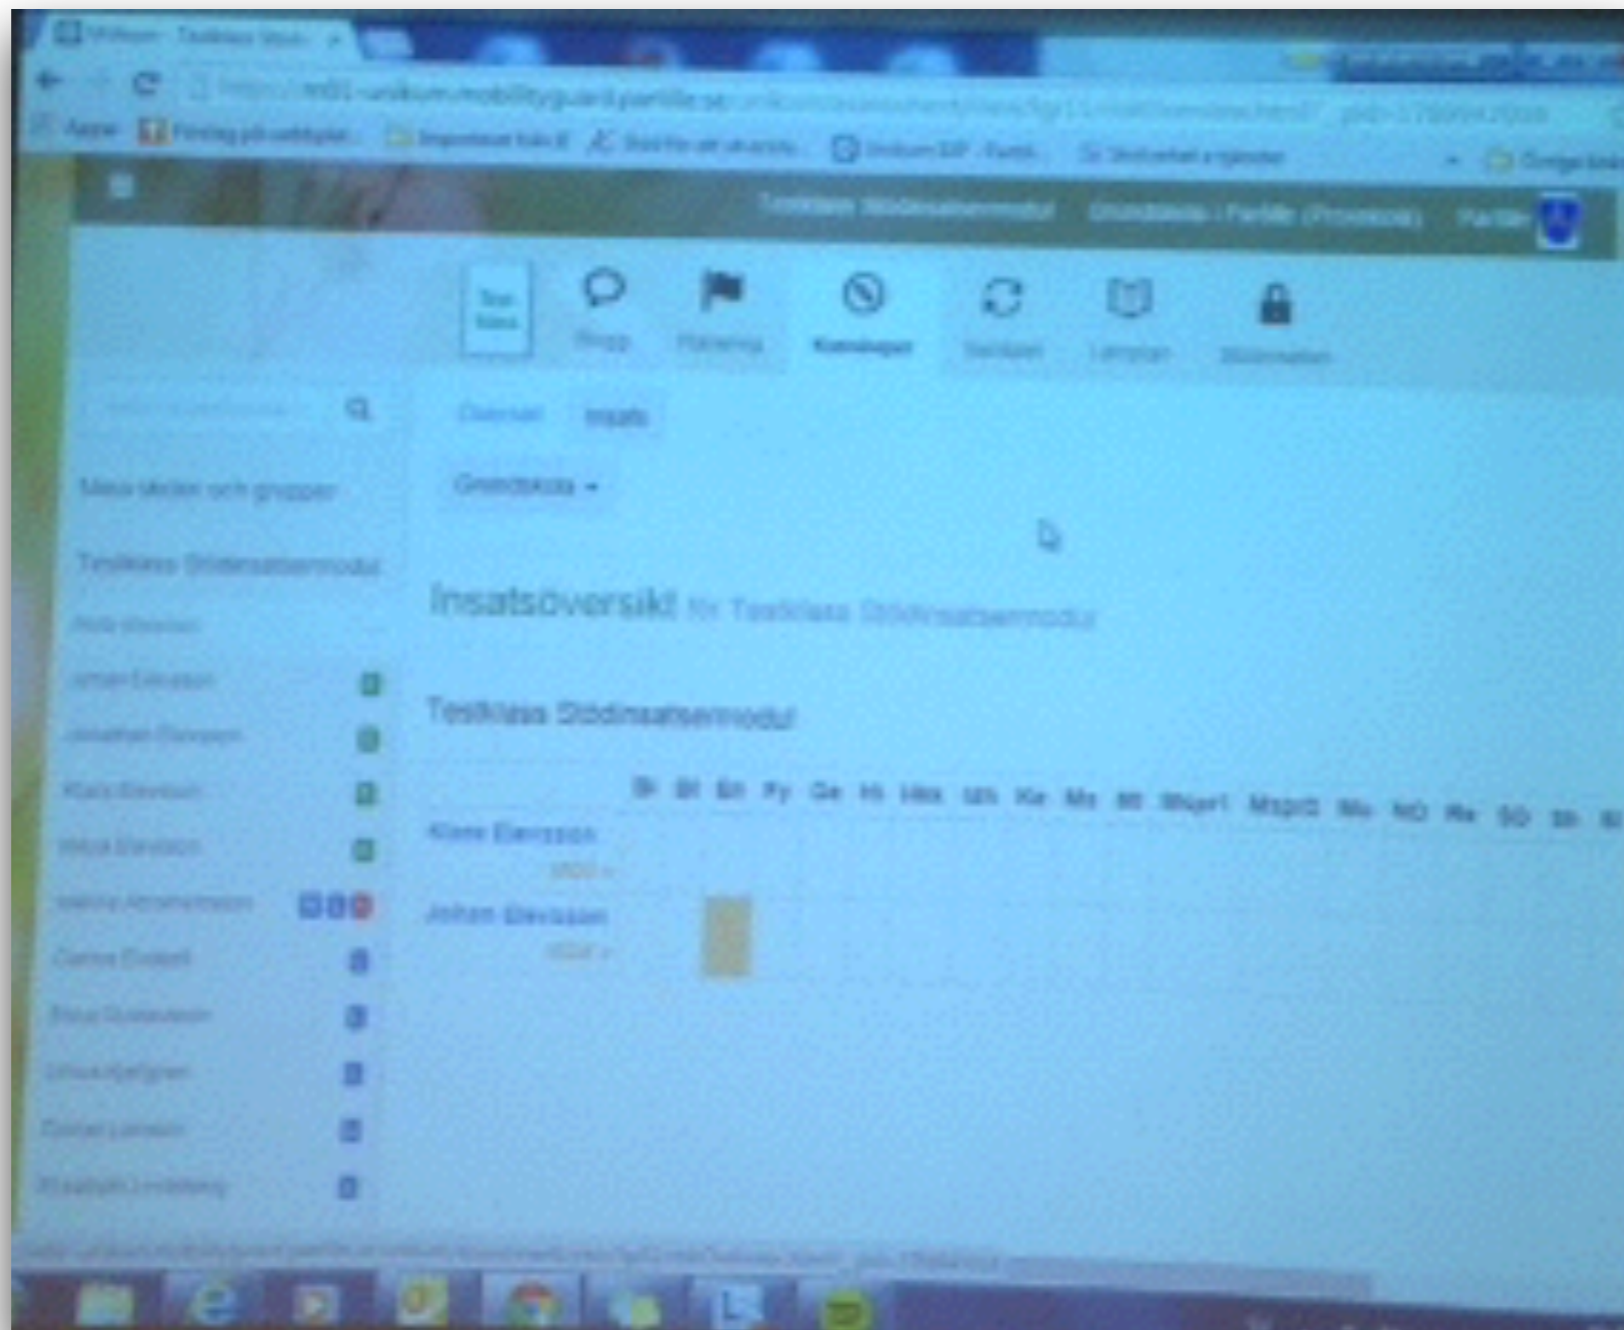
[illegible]

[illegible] Partille

Test klass | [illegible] | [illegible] | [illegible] | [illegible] | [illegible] | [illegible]

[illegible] | Insats

Grundskola ▾

Mina elever och grupper

Testklass Stödinsatsermodul

Alla elever

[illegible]

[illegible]

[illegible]

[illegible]

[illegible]

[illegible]

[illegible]

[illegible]

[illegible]

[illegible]

Insatsöversikt för Testklass Stödinsatsermodul

Testklass Stödinsatsermodul

Bi Bl En Fy Ge Hi Hkk Idh Ke Mu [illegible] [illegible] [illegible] Mu NO Re SO Sh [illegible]

Klara Elevsson

Johan Elevsson